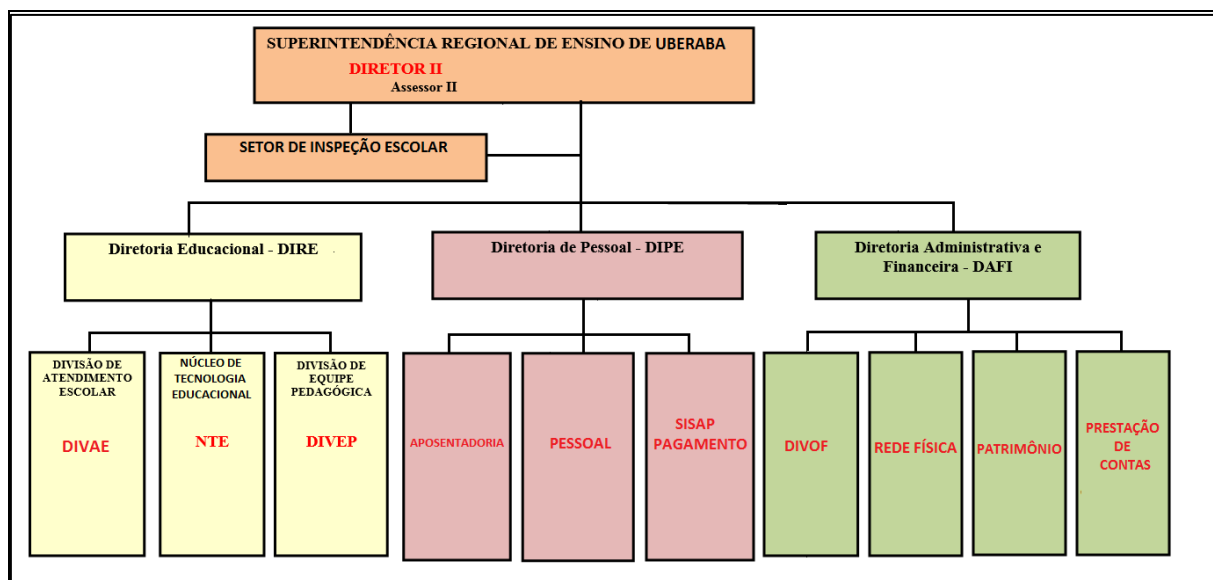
SUPERINTENDÊNCIA REGIONAL DE ENSINO DE UBERABA
DIRETOR II
Assessor II

SETOR DE INSPEÇÃO ESCOLAR

Diretoria Educacional - DIRE

Diretoria de Pessoal - DIPE

Diretoria Administrativa e Financeira - DAFI

DIVISÃO DE ATENDIMENTO ESCOLAR
DIVAE

NÚCLEO DE TECNOLOGIA EDUCACIONAL
NTE

DIVISÃO DE EQUIPE PEDAGÓGICA
DIVEP

APOSENTADORIA

PESSOAL

SISAP PAGAMENTO

DIVOF

REDE FÍSICA

PATRIMÔNIO

PRESTAÇÃO DE CONTAS